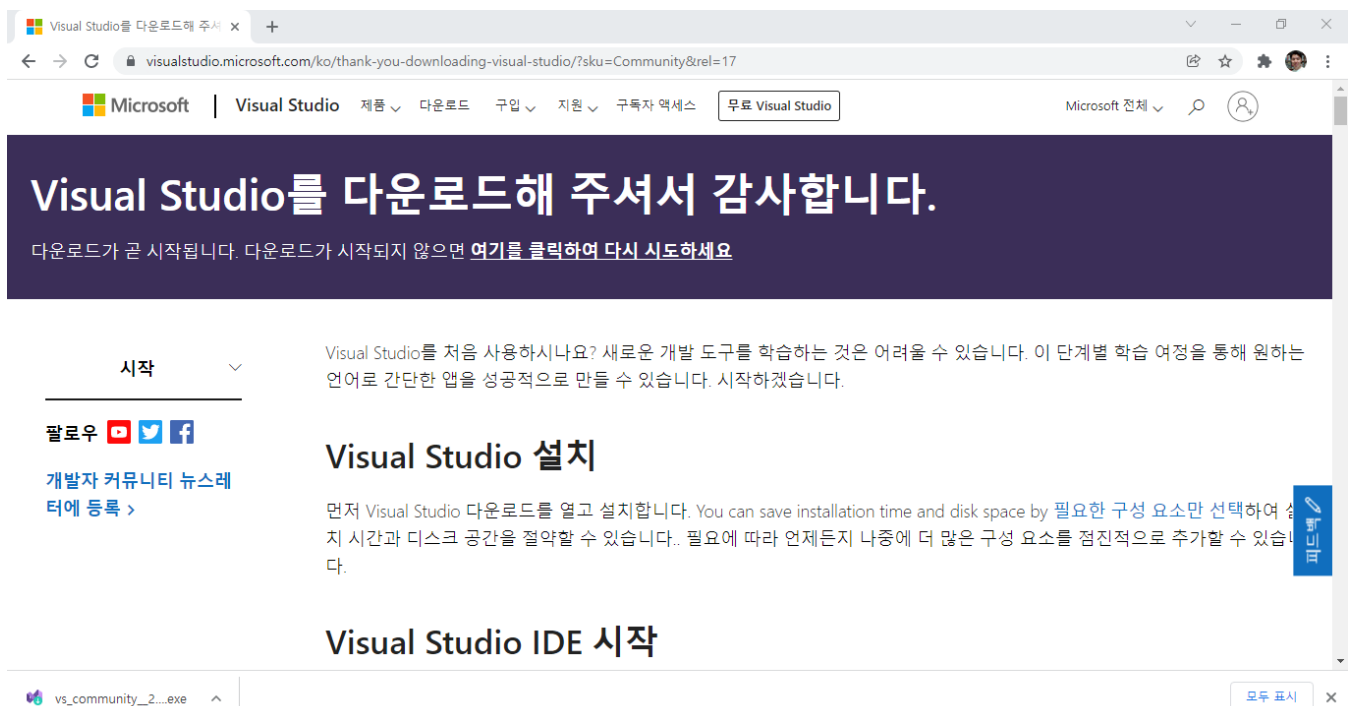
Visual Studio를 다운로드해 주서 ×
+

visualstudio.microsoft.com/ko/thank-you-downloading-visual-studio/?sku=Community&rel=17

Microsoft | Visual Studio 제품 다운로드 구입 지원 구독자 액세스 무료 Visual Studio Microsoft 전체

Visual Studio를 다운로드해 주셔서 감사합니다.

다운로드가 곧 시작됩니다. 다운로드가 시작되지 않으면 여기를 클릭하여 다시 시도하세요

시작

팔로우

개발자 커뮤니티 뉴스레터에 등록 ›

Visual Studio를 처음 사용하시나요? 새로운 개발 도구를 학습하는 것은 어려울 수 있습니다. 이 단계별 학습 여정을 통해 원하는 언어로 간단한 앱을 성공적으로 만들 수 있습니다. 시작하겠습니다.

Visual Studio 설치

먼저 Visual Studio 다운로드를 열고 설치합니다. You can save installation time and disk space by 필요한 구성 요소만 선택하여 설치 시간과 디스크 공간을 절약할 수 있습니다.. 필요에 따라 언제든지 나중에 더 많은 구성 요소를 점진적으로 추가할 수 있습니다.

Visual Studio IDE 시작

피드백

vs_community__2....exe

모두 표시